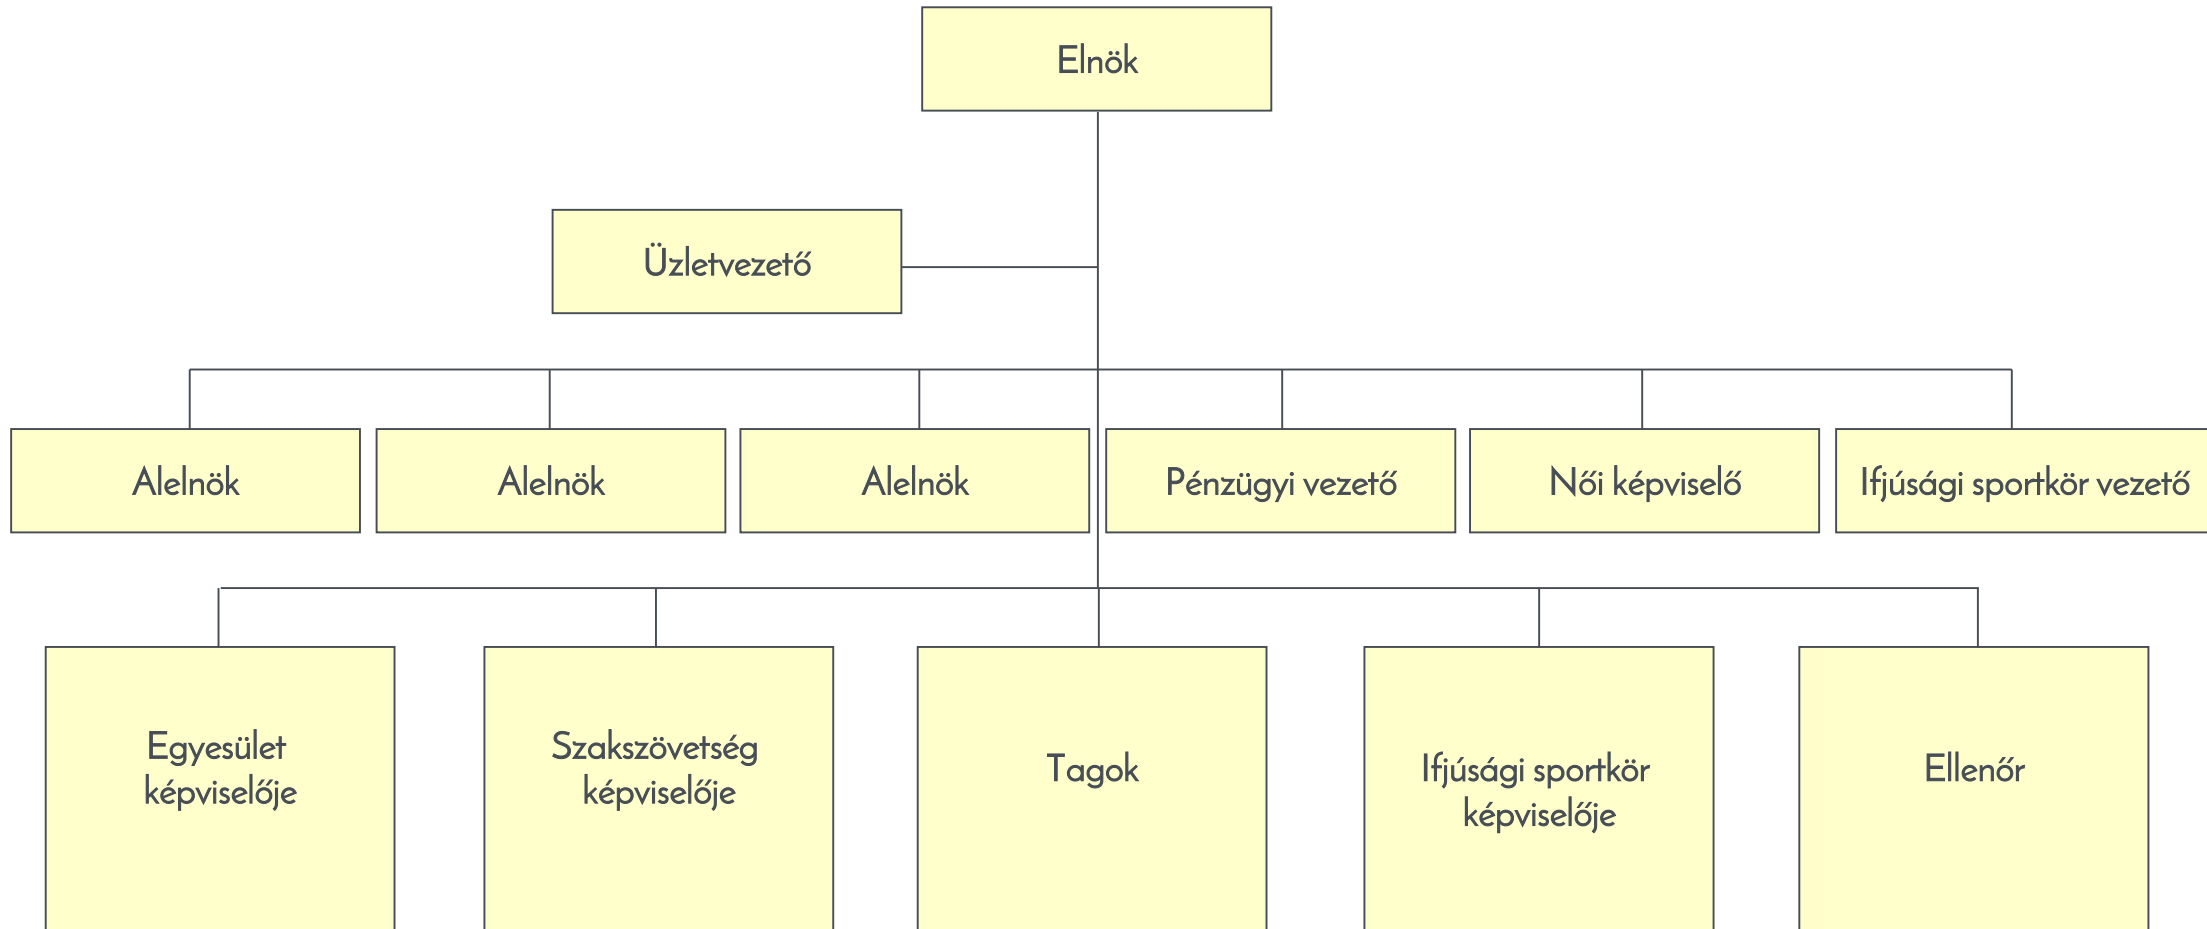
Elnök

Üzletvezető

Alelnök

Alelnök

Alelnök

Pénzügyi vezető

Női képviselő

Ifjúsági sportkör vezető

Egyesület képviselője

Szakszövetség képviselője

Tagok

Ifjúsági sportkör képviselője

Ellenőr